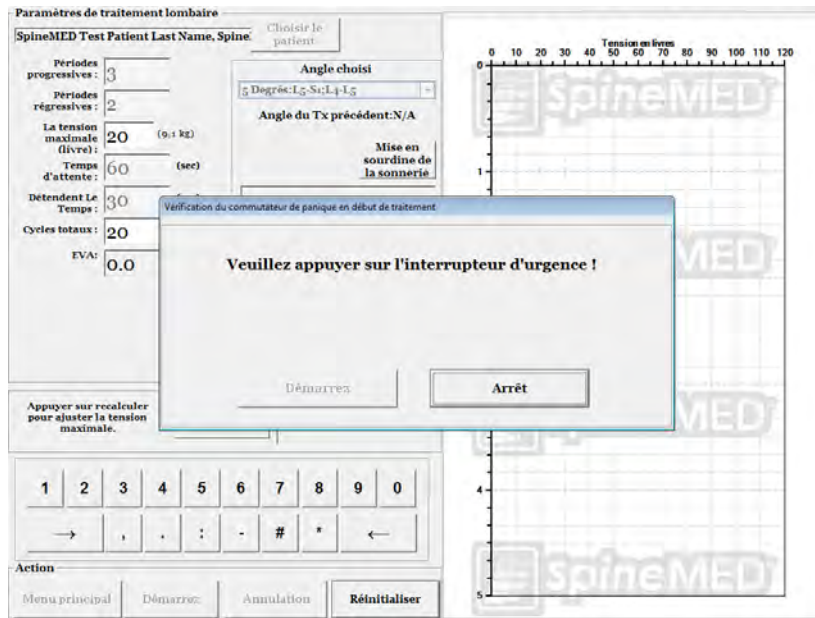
Paramètres de traitement lombaire

SpineMED Test Patient Last Name, Spine

Choisir le patient

Périodes progressives : 3

Périodes régressives : 2

La tension maximale (livre) : 20 (9.1 kg)

Temps d'attente : 60 (sec)

Détendent Le Temps : 30

Cycles totaux : 20

EVA: 0.0

Angle choisi

5 Degrés:L5-S1;L4-L5

Angle du Tx précédent:N/A

Mise en sourdine de la sonnerie

Appuyer sur recalculer pour ajuster la tension maximale.

| 1 | 2 | 3 | 4 | 5 | 6 | 7 | 8 | 9 | 0 |
|---|---|---|---|---|---|---|---|---|---|
| → | , | . | : | - | # | * | ← | | |

Action

Menu principal | Démarrez | Annulation | Réinitialiser

Tension en livres

0 10 20 30 40 50 60 70 80 90 100 110 120

0

1

4

5

SpineMED

Vérification du commutateur de panique en début de traitement

Veuillez appuyer sur l'interrupteur d'urgence !

Démarrez

Arrêt